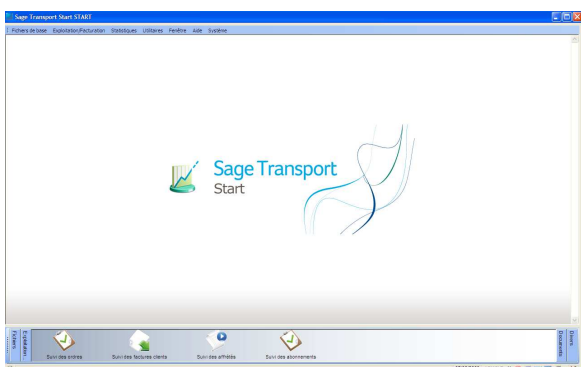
Sage Transport Start START

Fichiers de base Exploitation/Facturation Statistiques Utilitaires Fenêtre Aide Système

Sage Transport
Start

Fichiers
Exploitation

Suivi des ordres
Suivi des factures clients
Suivi des affrétés
Suivi des abonnements

Divers
Documents